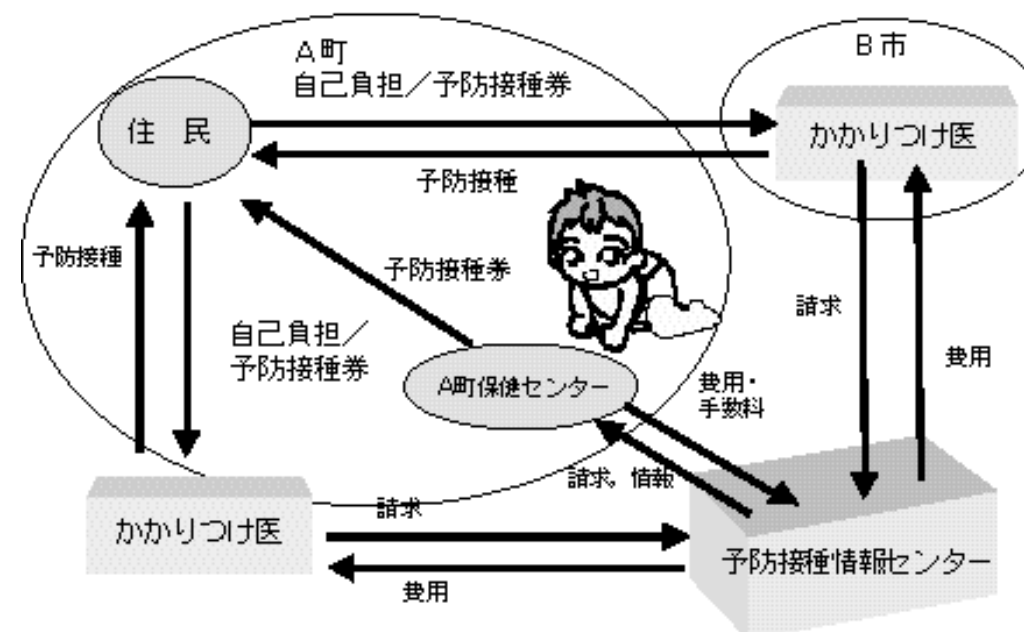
A町
自己負担／予防接種券

B市

住　民

かかりつけ医

予防接種

予防接種

予防接種券

請求

費用

自己負担／予防接種券

A町保健センター

費用・手数料

請求、情報

かかりつけ医

請求

費用

予防接種情報センター